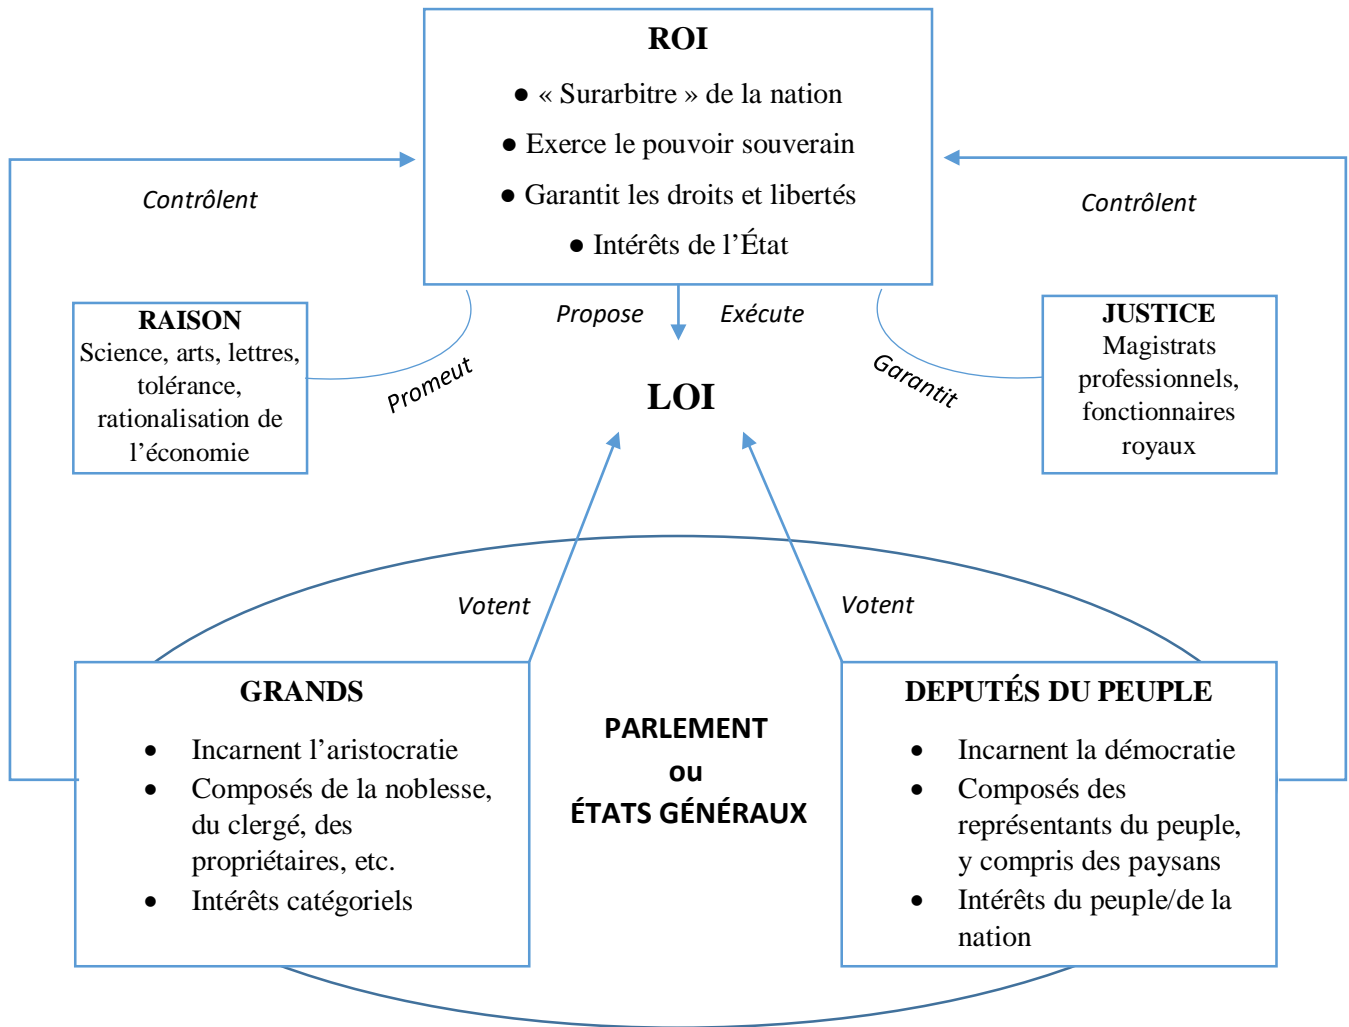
ROI

● « Surarbitre » de la nation
● Exerce le pouvoir souverain
● Garantit les droits et libertés
● Intérêts de l'État

Contrôlent

Contrôlent

RAISON
Science, arts, lettres, tolérance, rationalisation de l'économie

Promeut

Propose

Exécute

LOI

Garantit

JUSTICE
Magistrats professionnels, fonctionnaires royaux

Votent

Votent

GRANDS

• Incarnent l'aristocratie
• Composés de la noblesse, du clergé, des propriétaires, etc.
• Intérêts catégoriels

PARLEMENT
ou
ÉTATS GÉNÉRAUX

DEPUTÉS DU PEUPLE

• Incarnent la démocratie
• Composés des représentants du peuple, y compris des paysans
• Intérêts du peuple/de la nation